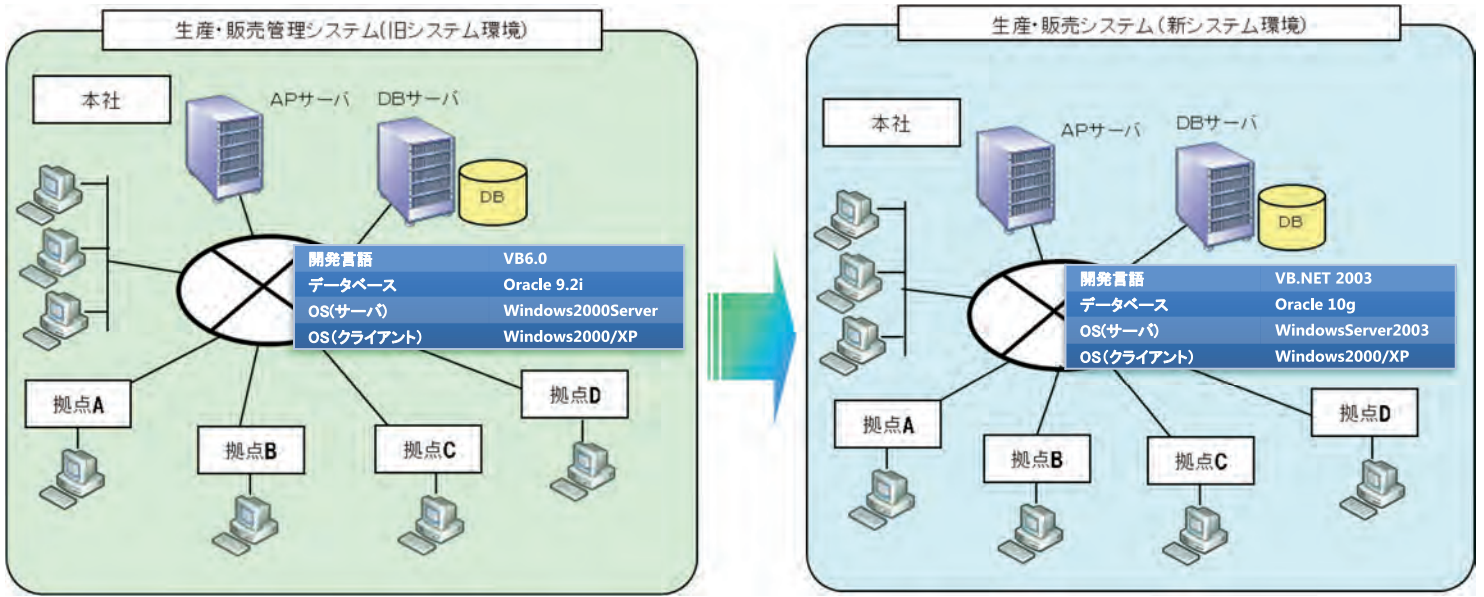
生産・販売管理システム(旧システム環境)

本社

APサーバ

DBサーバ

DB

| 開発言語 | VB6.0 |
|---|---|
| データベース | Oracle 9.2i |
| OS(サーバ) | Windows2000Server |
| OS(クライアント) | Windows2000/XP |

拠点A

拠点B

拠点C

拠点D

生産・販売システム(新システム環境)

本社

APサーバ

DBサーバ

DB

| 開発言語 | VB.NET 2003 |
|---|---|
| データベース | Oracle 10g |
| OS(サーバ) | WindowsServer2003 |
| OS(クライアント) | Windows2000/XP |

拠点A

拠点B

拠点C

拠点D